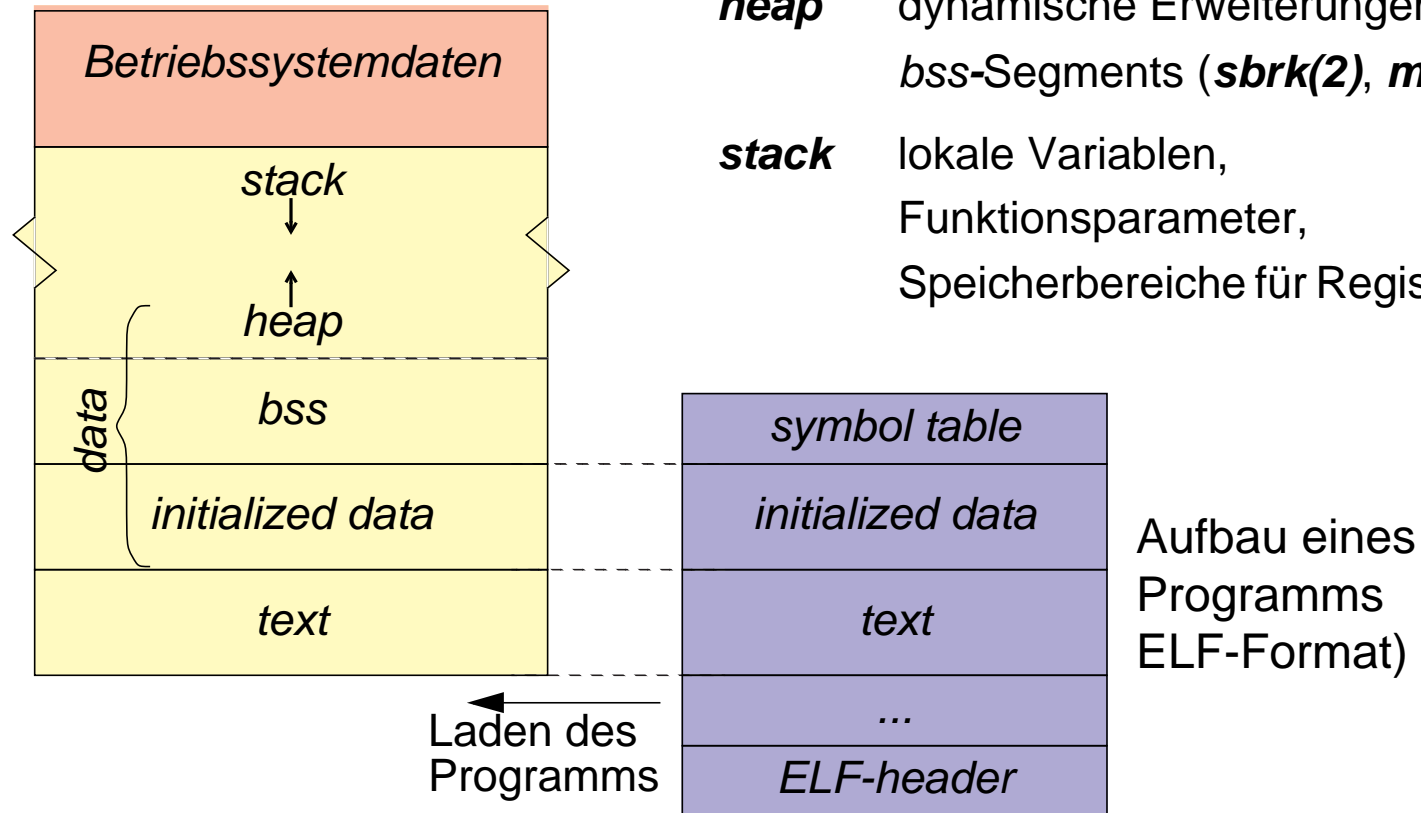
Betriebssystemdaten

stack

heap

data

bss

initialized data

text

*heap* dynamische Erweiterungen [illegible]
*bss*-Segments (*sbrk(2)*, *m*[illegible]

*stack* lokale Variablen,
Funktionsparameter,
Speicherbereiche für Regis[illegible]

symbol table

initialized data

text

...

ELF-header

Laden des Programms

Aufbau eines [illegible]
Programms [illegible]
ELF-Format)